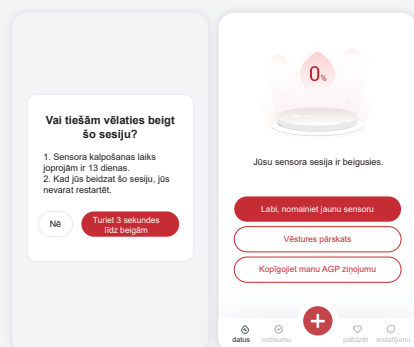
Vai tiešām vēlaties beigt šo sesiju?

1. Sensora kalpošanas laiks joprojām ir 13 dienas.
2. Kad jūs beidzat šo sesiju, jūs nevarat restartēt.

Nē

Turiet 3 sekundes līdz beigām

0%

Jūsu sensora sesija ir beigusies.

Labi, nomainiet jaunu sensoru

Vēstures pārskats

Kopīgojiet manu AGP ziņojumu

datus

notikumu

palīdzēt

iestatījumu